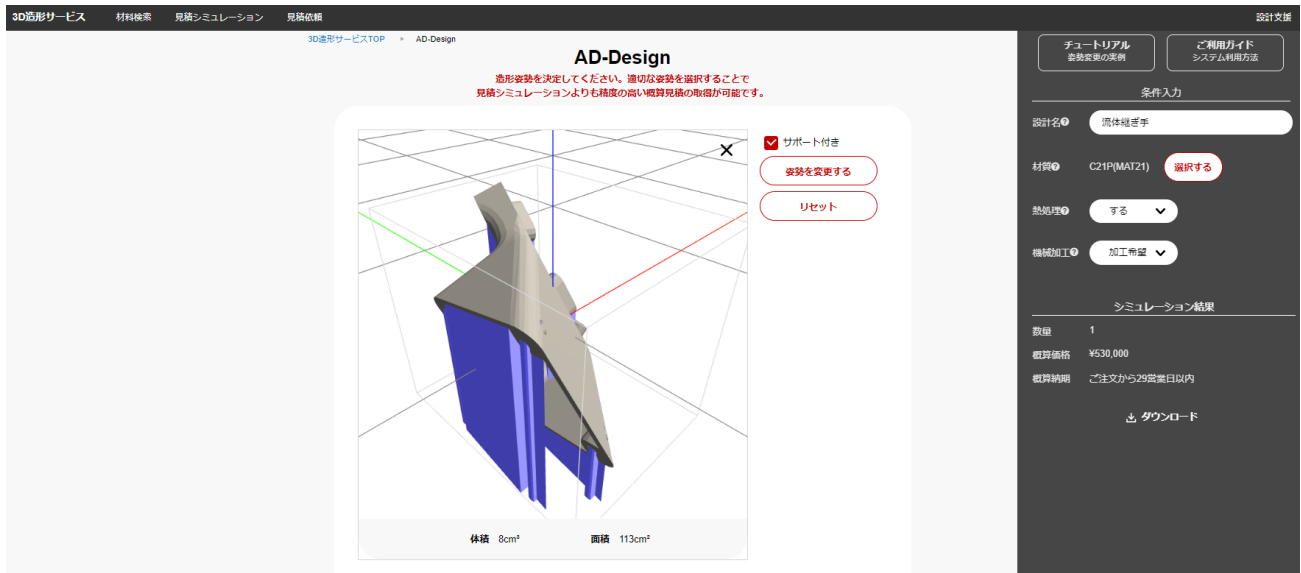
3D造形サービス 材料検索 見積シミュレーション 見積依頼 設計支援

3D造形サービスTOP ▸ AD-Design

AD-Design

造形姿勢を決定してください。適切な姿勢を選択することで
見積シミュレーションよりも精度の高い概算見積の取得が可能です。

サポート付き

姿勢を変更する

リセット

体積 8cm³ 面積 113cm²

チュートリアル
姿勢変更の実例

ご利用ガイド
システム利用方法

条件入力

設計名 流体継ぎ手

材質 C21P(MAT21) 選択する

熱処理 する

機械加工 加工希望

シミュレーション結果

数量 1

概算価格 ¥530,000

概算納期 ご注文から29営業日以内

ダウンロード